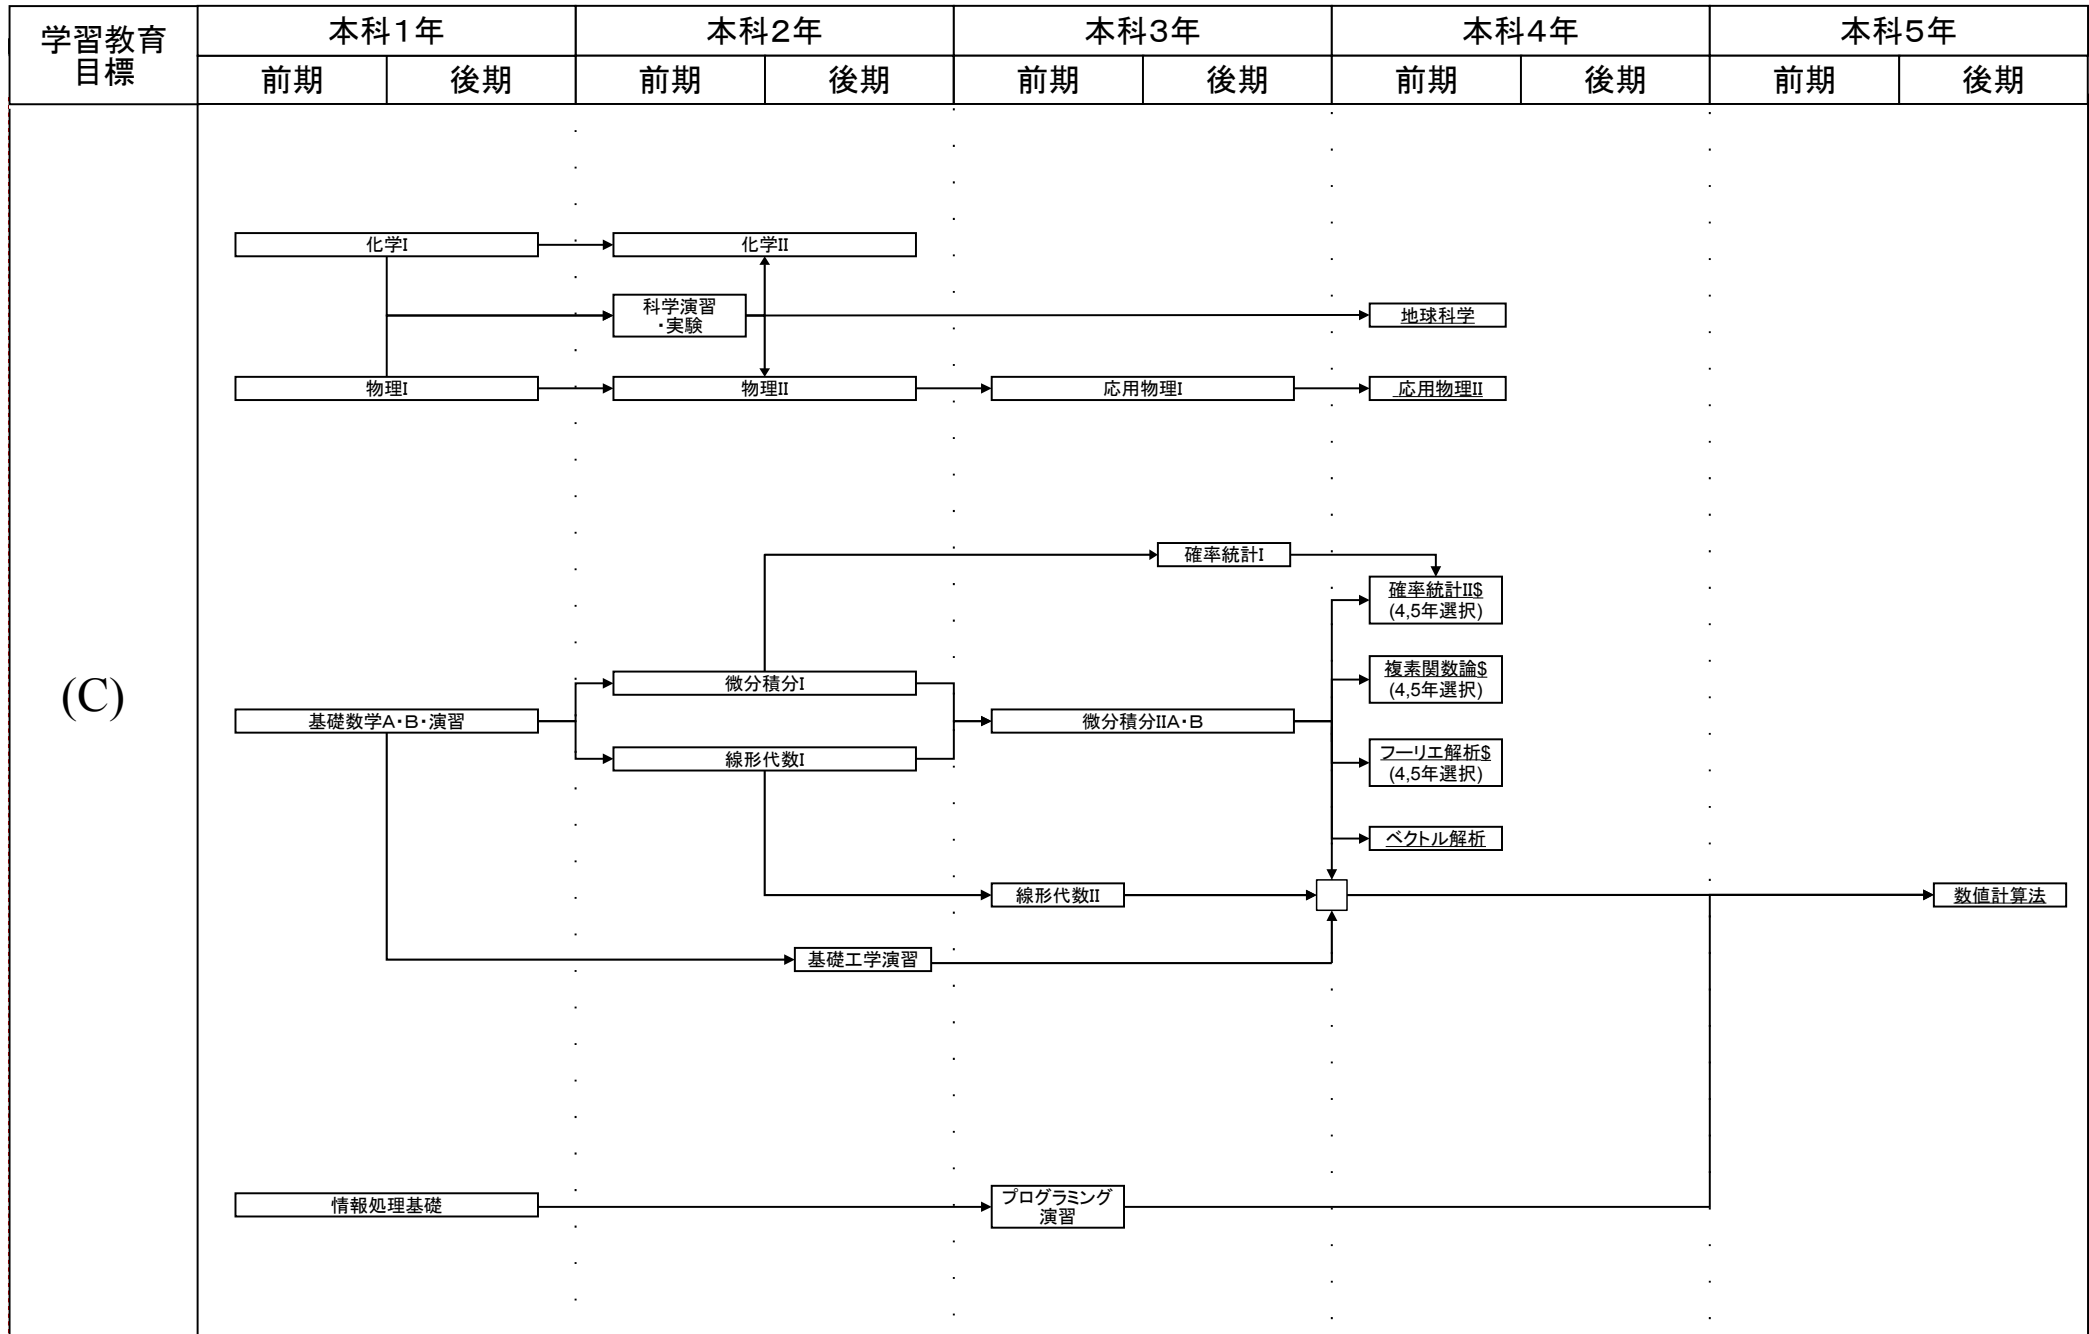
学習教育目標

| 本科1年 | | 本科2年 | | 本科3年 | | 本科4年 | | 本科5年 | |
|---|---|---|---|---|---|---|---|---|---|
| 前期 | 後期 | 前期 | 後期 | 前期 | 後期 | 前期 | 後期 | 前期 | 後期 |

(C)

化学I

化学II

科学演習・実験

地球科学

物理I

物理II

応用物理I

応用物理II

確率統計I

確率統計II$ (4,5年選択)

複素関数論$ (4,5年選択)

微分積分I

基礎数学A・B・演習

微分積分IIA・B

線形代数I

フーリエ解析$ (4,5年選択)

ベクトル解析

線形代数II

数値計算法

基礎工学演習

情報処理基礎

プログラミング演習